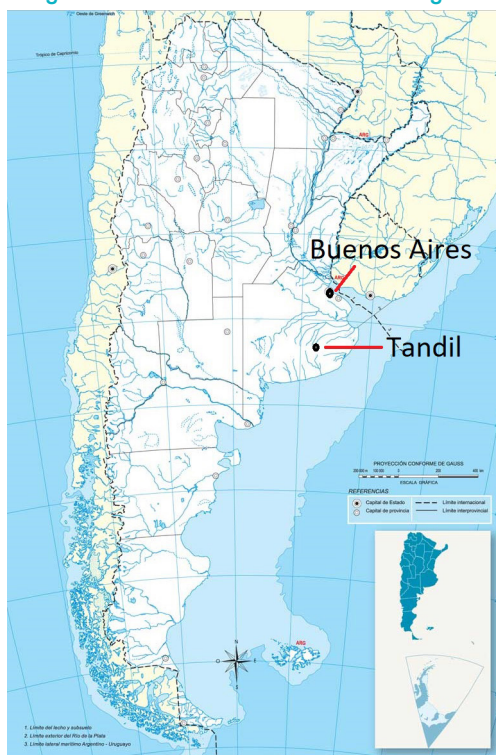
72° Oeste de Greenwich

Trópico de Capricornio

ARG

Buenos Aires

ARG

Tandil

PROYECCIÓN CONFORME DE GAUSS

ESCALA GRÁFICA

REFERENCIAS

Capital de Estado

Capital de provincia

Límite internacional

Límite interprovincial

ARG

N

E

S

1. Límite del lecho y subsuelo
2. Límite exterior del Río de la Plata
3. Límite lateral marítimo Argentino - Uruguayo